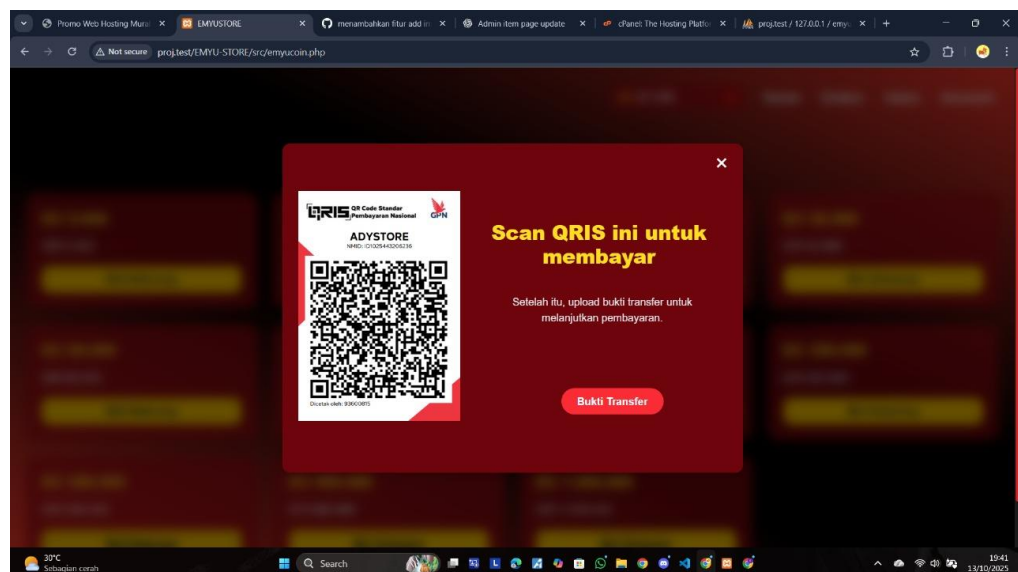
Promo Web Hosting Mura ×
EMYUSTORE ×
menambahkan fitur add i ×
Admin item page update ×
cPanel: The Hosting Platfo ×
proj.test / 127.0.0.1 / emy ×
+

Not secure proj.test/EMYU-STORE/src/emyucoin.php

×

QRIS QR Code Standar Pembayaran Nasional GPN

ADYSTORE
NMID : ID1025443208236

Dicetak oleh: 93600815

Scan QRIS ini untuk membayar

Setelah itu, upload bukti transfer untuk melanjutkan pembayaran.

Bukti Transfer

30°C
Sebagian cerah

Search

19:41
13/10/2025